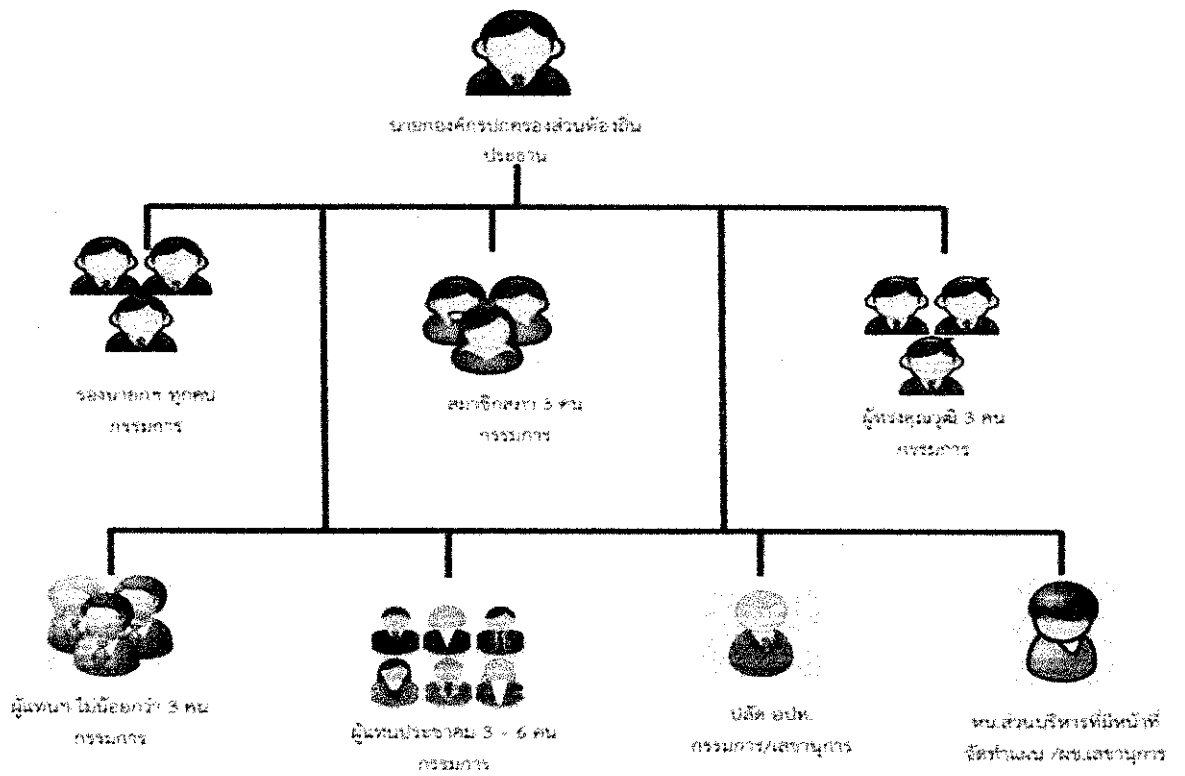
นายกองค์กรปกครองส่วนท้องถิ่น
ประธาน

รองนายกฯ ทุกคน
กรรมการ

สมาชิกสภา 3 คน
กรรมการ

ผู้ทรงคุณวุฒิ 3 คน
กรรมการ

ผู้แทนฯ ไม่น้อยกว่า 3 คน
กรรมการ

ผู้แทนประชาคม 3 - 6 คน
กรรมการ

ปลัด อปท.
กรรมการ/เลขานุการ

หน.ส่วนบริหารที่มีหน้าที่
จัดทำแผน /ผช.เลขานุการ